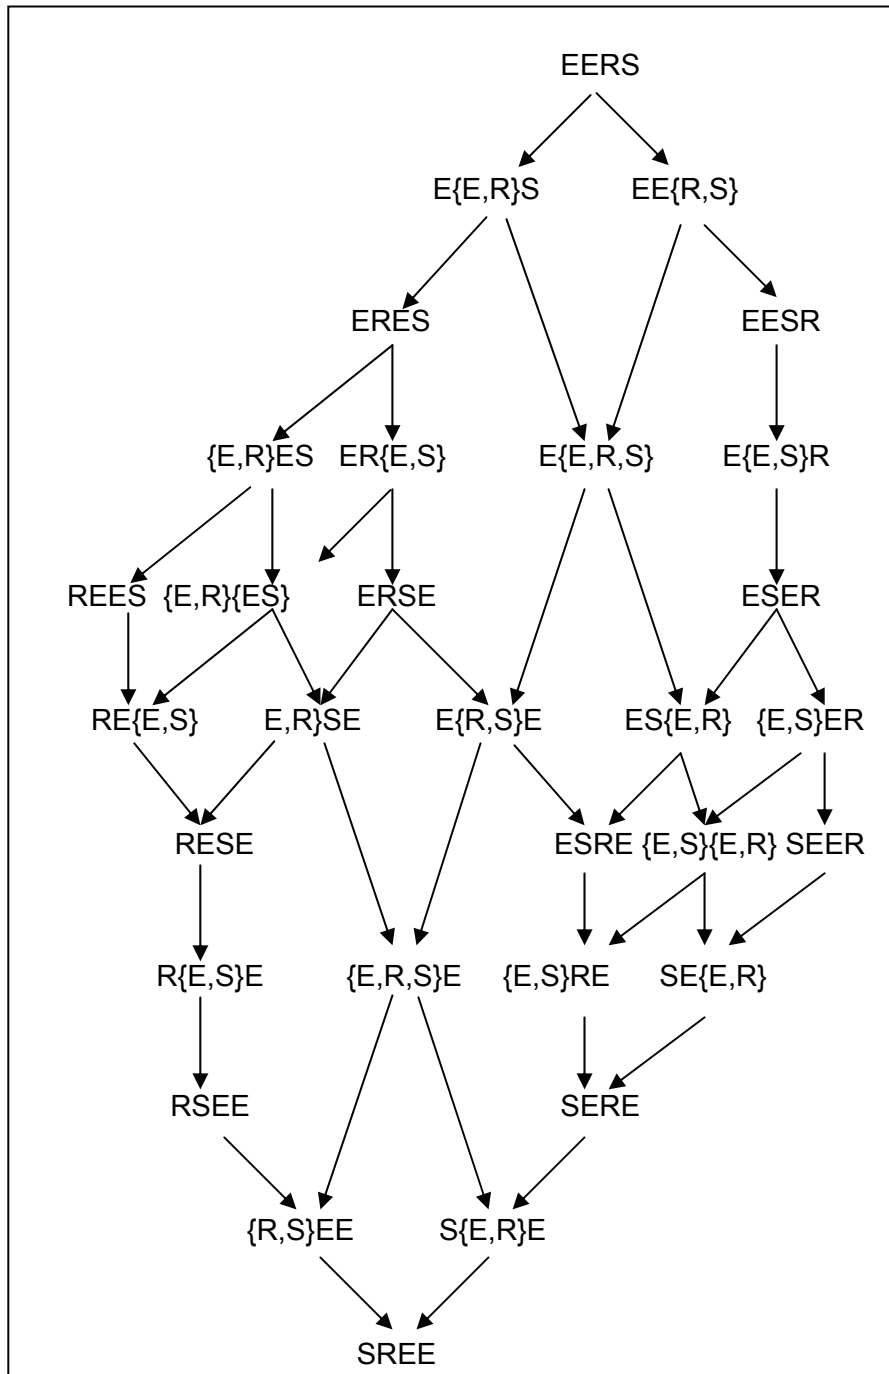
EERS

E{E,R}S EE{R,S}

ERES EESR

{E,R}ES ER{E,S} E{E,R,S} E{E,S}R

REES {E,R}{ES} ERSE ESER

RE{E,S} E,R}SE E{R,S}E ES{E,R} {E,S}ER

RESE ESRE {E,S}{E,R} SEER

R{E,S}E {E,R,S}E {E,S}RE SE{E,R}

RSEE SERE

{R,S}EE S{E,R}E

SREE